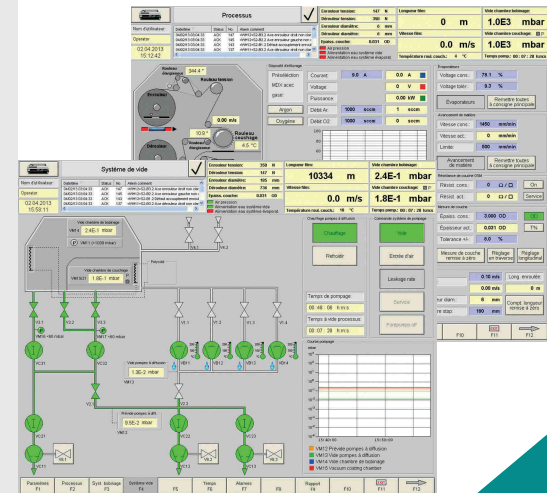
Processus

Nom d'utilisateur
Operator
02.04.2013
15:12:42

Enrouleur tension: 358 N
Dérouleur tension: 147 N
Enrouleur diamètre: 0 mm
Dérouleur diamètre: 0 mm
Longueur film: 0 m
Vitesse film: 0.00 m/s
Vide chambre bobinage: 1.0E3 mbar
Vide chambre couchage: 1.0E3 mbar
Température rouleau couché: 4 °C

Système de vide

Nom d'utilisateur
Operator
02.04.2013
15:59:11

Enrouleur tension: 358 N
Dérouleur tension: 147 N
Enrouleur diamètre: 165 mm
Dérouleur diamètre: 734 mm
Longueur film: 10334 m
Vitesse film: 0.0 m/s
Vide chambre bobinage: 2.4E-1 mbar
Vide chambre couchage: 1.8E-1 mbar

Vide chambre de bobinage
VM3 2.4E-1 mbar
Vide chambre de couchage
VM3 1.8E-1 mbar
Vide pompes à diffusion
1.3E-2 mbar
Pression pompe à diff.
8.0E-2 mbar

Chauffage
Refroidir
Vide
Entrée d'air
Leakage rate
Temps de pompage
Temps à vide processus

Evaporateurs
Remettre toutes à consigne principale
Voltage cons. 79.1 %
Voltage bâtir 0.7 %
Vitesse cons. 1450 mm/min
Vitesse act. 0 mm/min
Avancement de matière
Remettre toutes à consigne principale

Argon
Oxygène
Courant 0.0 A
Voltage 0 V
Puissance 0.00 kW
Débit Ar 1000 sccm
Débit O2 1000 sccm

Rouleau refroidissement
Rouleau couchage
4.5 °C
0.00 m/s

Paramètres F1
Processus F2
Synt. bobinage F3
Système vide F4
F5
Temps F6
Alarmes F7
F8
Rapport F9
F10
F11
F12